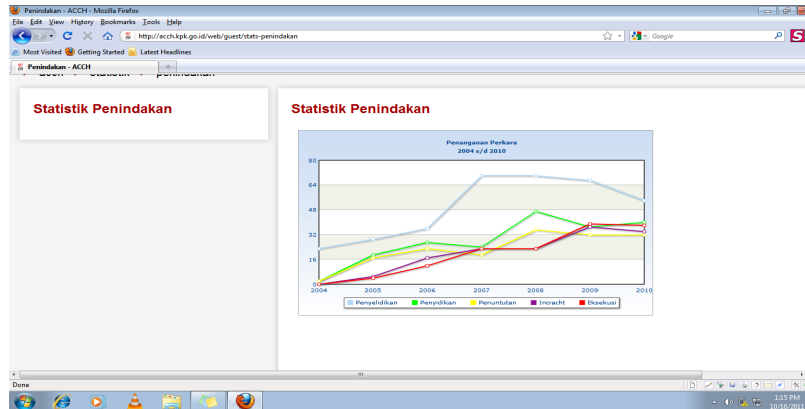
Penindakan - ACCH - Mozilla Firefox

File Edit View History Bookmarks Tools Help

http://acch.kpk.go.id/web/guest/stats-penindakan

Google

Most Visited Getting Started Latest Headlines

Penindakan - ACCH

acch › statistik › penindakan

Statistik Penindakan

Statistik Penindakan

Penanganan Perkara
2004 s/d 2010

80
64
48
32
16
0

2004 2005 2006 2007 2008 2009 2010

Penyelidikan Penyidikan Penuntutan Incracht Eksekusi

Done

1:15 PM
10/16/2011